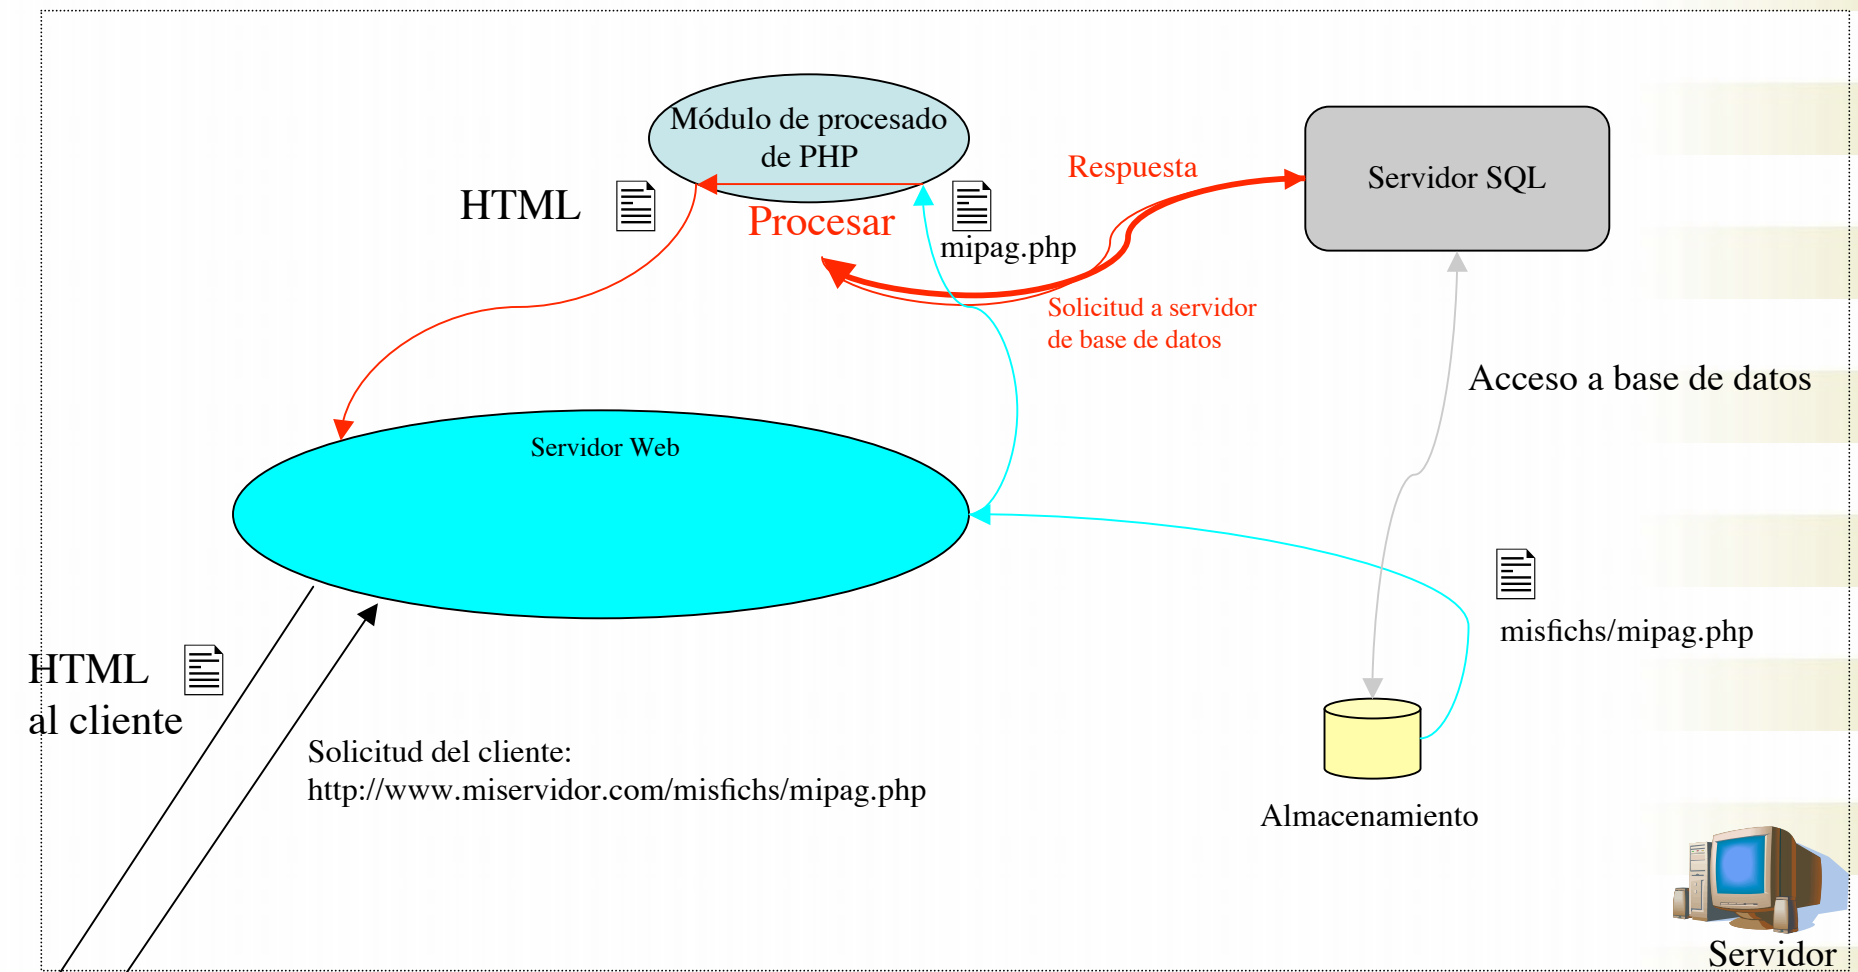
Módulo de procesado de PHP

HTML

Procesar

mipag.php

Respuesta

Servidor SQL

Solicitud a servidor de base de datos

Acceso a base de datos

Servidor Web

misfichs/mipag.php

HTML al cliente

Solicitud del cliente: http://www.miservidor.com/misfichs/mipag.php

Almacenamiento

Servidor